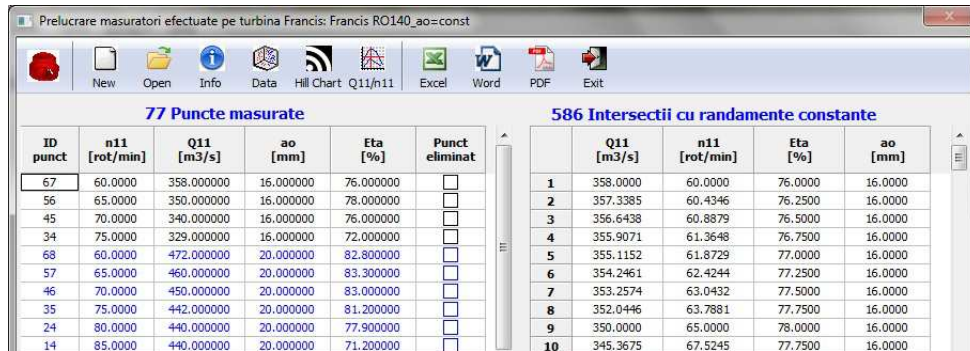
Prelucrare masuratori efectuate pe turbina Francis: Francis RO140_ao=const

New Open Info Data Hill Chart Q11/n11 Excel Word PDF Exit

77 Puncte masurate

| ID punct | n11 [rot/min] | Q11 [m3/s] | ao [mm] | Eta [%] | Punct eliminat |
|---|---|---|---|---|---|
| 67 | 60.0000 | 358.000000 | 16.000000 | 76.000000 | |
| 56 | 65.0000 | 350.000000 | 16.000000 | 78.000000 | |
| 45 | 70.0000 | 340.000000 | 16.000000 | 76.000000 | |
| 34 | 75.0000 | 329.000000 | 16.000000 | 72.000000 | |
| 68 | 60.0000 | 472.000000 | 20.000000 | 82.800000 | |
| 57 | 65.0000 | 460.000000 | 20.000000 | 83.300000 | |
| 46 | 70.0000 | 450.000000 | 20.000000 | 83.000000 | |
| 35 | 75.0000 | 442.000000 | 20.000000 | 81.200000 | |
| 24 | 80.0000 | 440.000000 | 20.000000 | 77.900000 | |
| 14 | 85.0000 | 440.000000 | 20.000000 | 71.200000 | |

586 Intersectii cu randamente constante

| | Q11 [m3/s] | n11 [rot/min] | Eta [%] | ao [mm] |
|---|---|---|---|---|
| 1 | 358.0000 | 60.0000 | 76.0000 | 16.0000 |
| 2 | 357.3385 | 60.4346 | 76.2500 | 16.0000 |
| 3 | 356.6438 | 60.8879 | 76.5000 | 16.0000 |
| 4 | 355.9071 | 61.3648 | 76.7500 | 16.0000 |
| 5 | 355.1152 | 61.8729 | 77.0000 | 16.0000 |
| 6 | 354.2461 | 62.4244 | 77.2500 | 16.0000 |
| 7 | 353.2574 | 63.0432 | 77.5000 | 16.0000 |
| 8 | 352.0446 | 63.7881 | 77.7500 | 16.0000 |
| 9 | 350.0000 | 65.0000 | 78.0000 | 16.0000 |
| 10 | 345.3675 | 67.5245 | 77.7500 | 16.0000 |